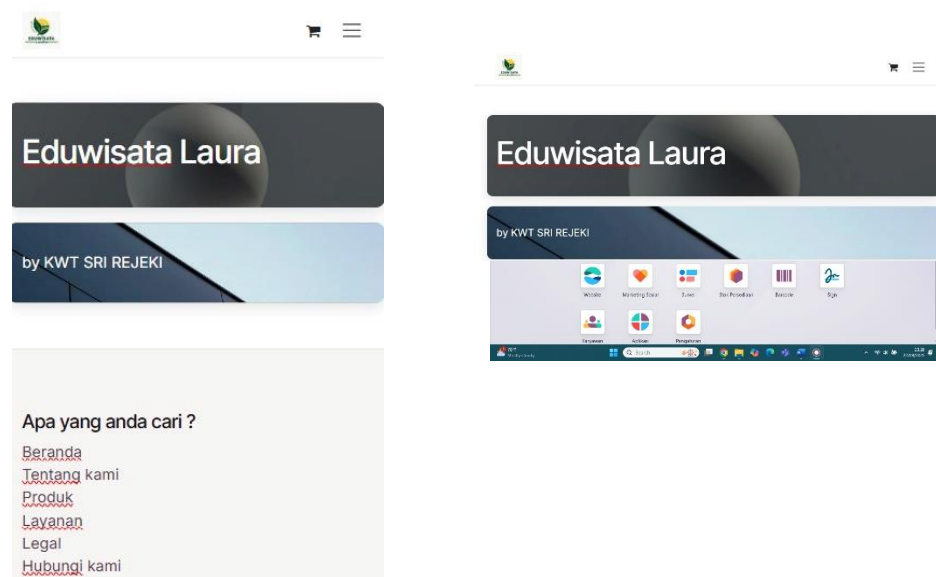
Eduwisata Laura

by KWT SRI REJEKI

Apa yang anda cari ?

Beranda
Tentang kami
Produk
Layanan
Legal
Hubungi kami

Eduwisata Laura

by KWT SRI REJEKI

Website
Marketing Sosial
Survei
Box Penjualan
Barcode
Sign
Karyawan
Aplikasi
Pengaturan

Search